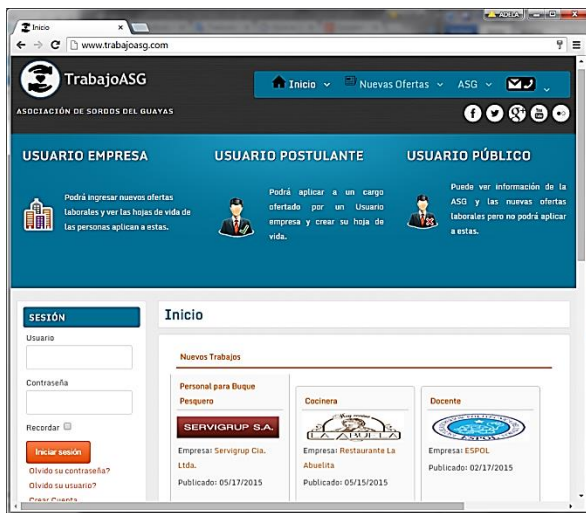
Inicio
ADELA
www.trabajoasg.com

TrabajoASG
ASOCIACIÓN DE SORDOS DEL GUAYAS

Inicio Nuevas Ofertas ASG

USUARIO EMPRESA
Podrá ingresar nuevos ofertas laborales y ver las hojas de vida de las personas aplican a estas.

USUARIO POSTULANTE
Podrá aplicar a un cargo ofertado por un Usuario empresa y crear su hoja de vida.

USUARIO PÚBLICO
Puede ver información de la ASG y las nuevas ofertas laborales pero no podrá aplicar a estas.

SESIÓN
Usuario
Contraseña
Recordar
Iniciar sesión
Olvido su contraseña?
Olvido su usuario?
Crear Cuenta

Inicio

Nuevos Trabajos

Personal para Buque Pesquero
SERVIGRUP S.A.
Empresa: Servigrup Cia. Ltda.
Publicado: 05/17/2015

Cocinera
LA ABUELA
Empresa: Restaurante La Abuelita
Publicado: 05/15/2015

Docente
ESPOL
Empresa: ESPOL
Publicado: 02/17/2015